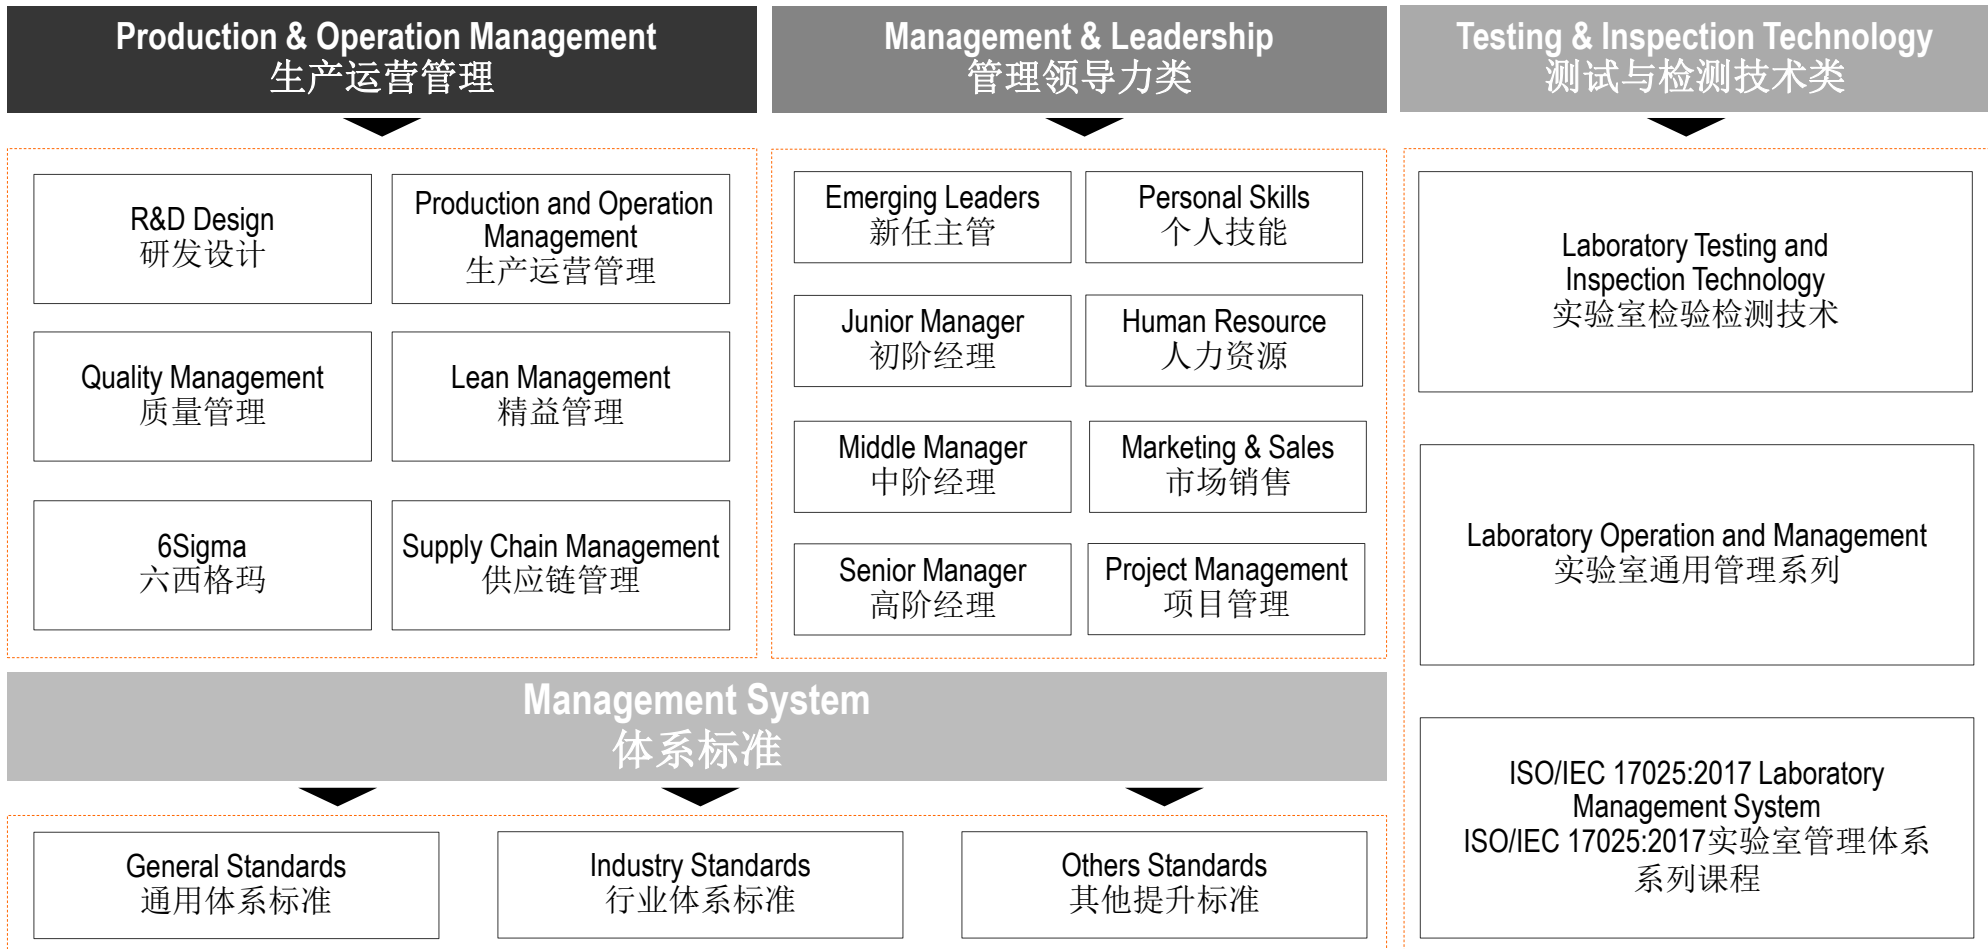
Production & Operation Management
生产运营管理

Management & Leadership
管理领导力类

Testing & Inspection Technology
测试与检测技术类

R&D Design
研发设计

Production and Operation Management
生产运营管理

Quality Management
质量管理

Lean Management
精益管理

6Sigma
六西格玛

Supply Chain Management
供应链管理

Emerging Leaders
新任主管

Personal Skills
个人技能

Junior Manager
初阶经理

Human Resource
人力资源

Middle Manager
中阶经理

Marketing & Sales
市场销售

Senior Manager
高阶经理

Project Management
项目管理

Laboratory Testing and Inspection Technology
实验室检验检测技术

Laboratory Operation and Management
实验室通用管理系列

ISO/IEC 17025:2017 Laboratory Management System
ISO/IEC 17025:2017实验室管理体系系列课程

Management System
体系标准

General Standards
通用体系标准

Industry Standards
行业体系标准

Others Standards
其他提升标准